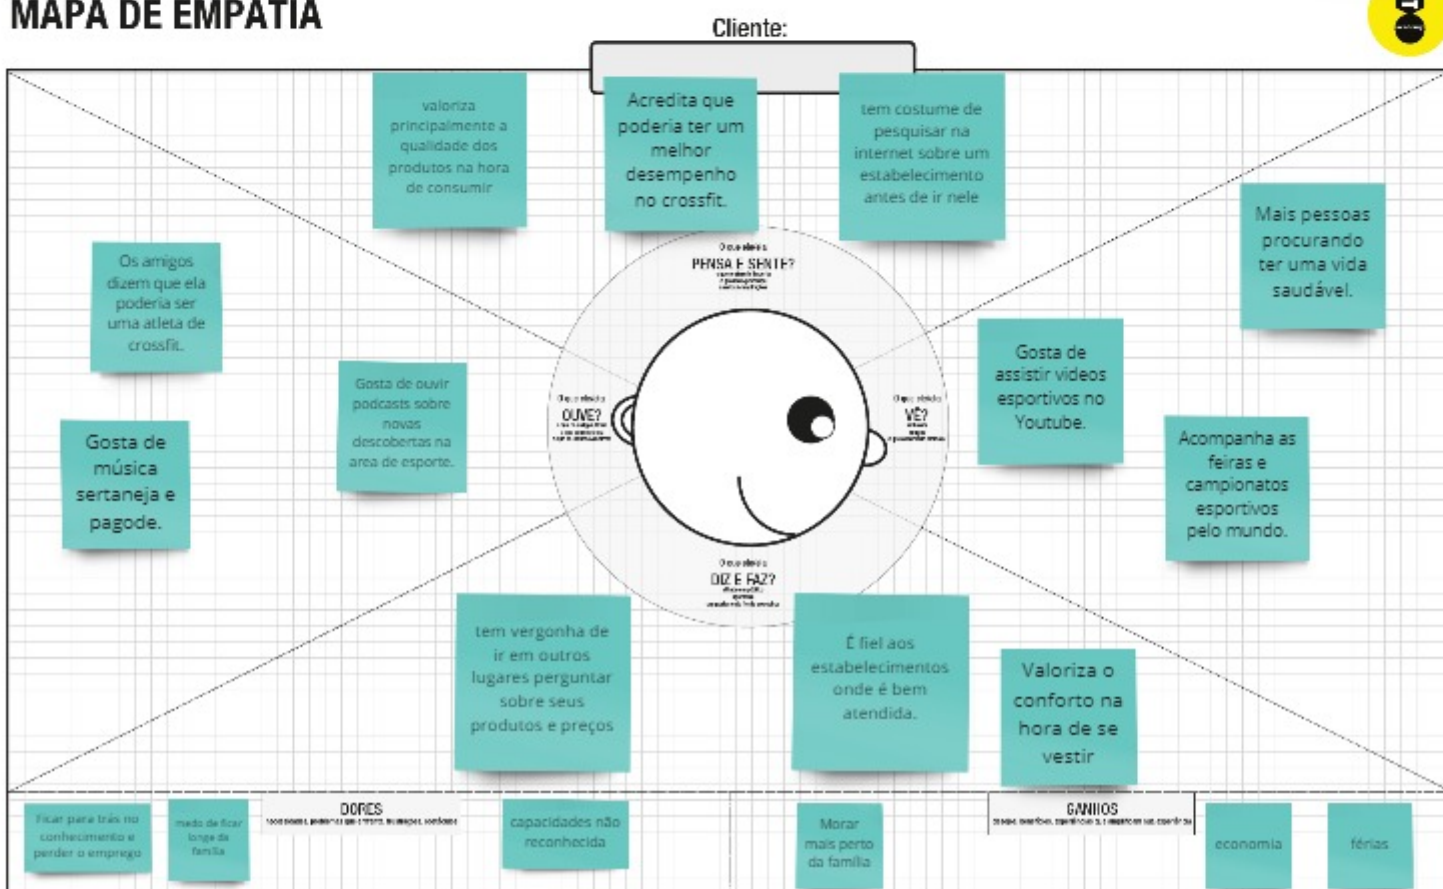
MAPA DE EMPATIA

Cliente:

valoriza principalmente a qualidade dos produtos na hora de consumir

Acredita que poderia ter um melhor desempenho no crossfit.

tem costume de pesquisar na internet sobre um estabelecimento antes de ir nele

Mais pessoas procurando ter uma vida saudável.

Os amigos dizem que ela poderia ser uma atleta de crossfit.

O que ele/a PENSA E SENTE?

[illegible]

Gosta de ouvir podcasts sobre novas descobertas na area de esporte.

O que ele/a OUVE?

O que ele/a VÊ?

Gosta de assistir videos esportivos no Youtube.

Gosta de música sertaneja e pagode.

Acompanha as feiras e campionatos esportivos pelo mundo.

O que ele/a DIZ E FAZ?

tem vergonha de ir em outros lugares perguntar sobre seus produtos e preços

É fiel aos estabelecimentos onde é bem atendida.

Valoriza o conforto na hora de se vestir

Ficar para trás no conhecimento e perder o emprego

medo de ficar longe da família

DORES

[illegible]

capacidades não reconhecida

Morar mais perto da família

GANHOS

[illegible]

economia

férias